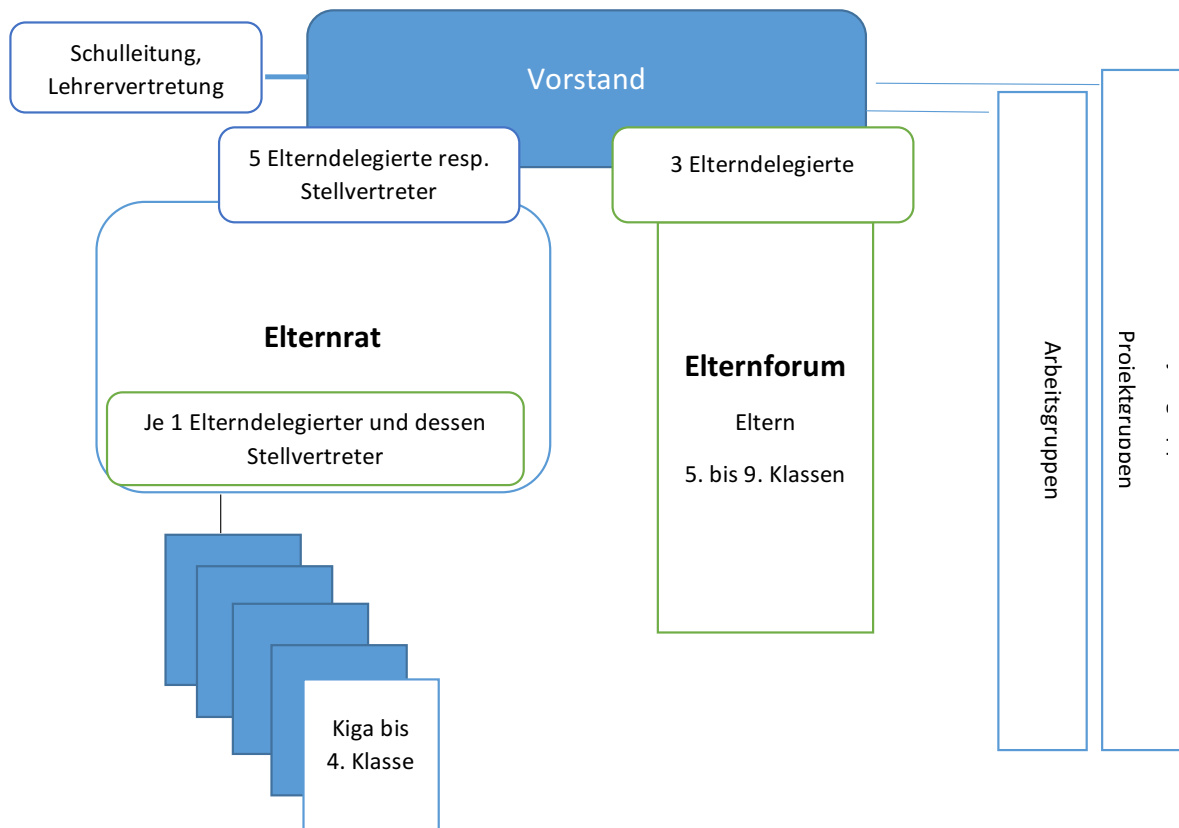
Schulleitung, Lehrervertretung

Vorstand

5 Elterndelegierte resp. Stellvertreter

3 Elterndelegierte

Elternrat

Je 1 Elterndelegierter und dessen Stellvertreter

Elternforum

Eltern

5. bis 9. Klassen

Arbeitsgruppen

Projektgruppen

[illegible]

Kiga bis 4. Klasse